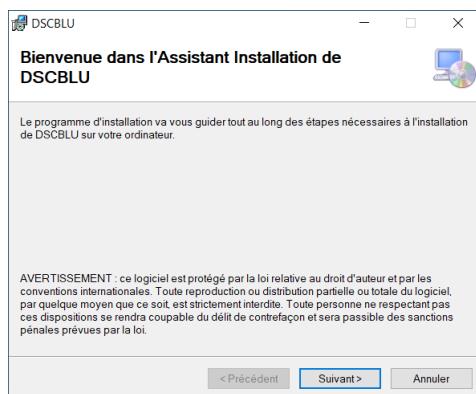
DSCBLU

Bienvenue dans l'Assistant Installation de DSCBLU

Le programme d'installation va vous guider tout au long des étapes nécessaires à l'installation de DSCBLU sur votre ordinateur.

AVERTISSEMENT : ce logiciel est protégé par la loi relative au droit d'auteur et par les conventions internationales. Toute reproduction ou distribution partielle ou totale du logiciel, par quelque moyen que ce soit, est strictement interdite. Toute personne ne respectant pas ces dispositions se rendra coupable du délit de contrefaçon et sera passible des sanctions pénales prévues par la loi.

< Précédent Suivant > Annuler